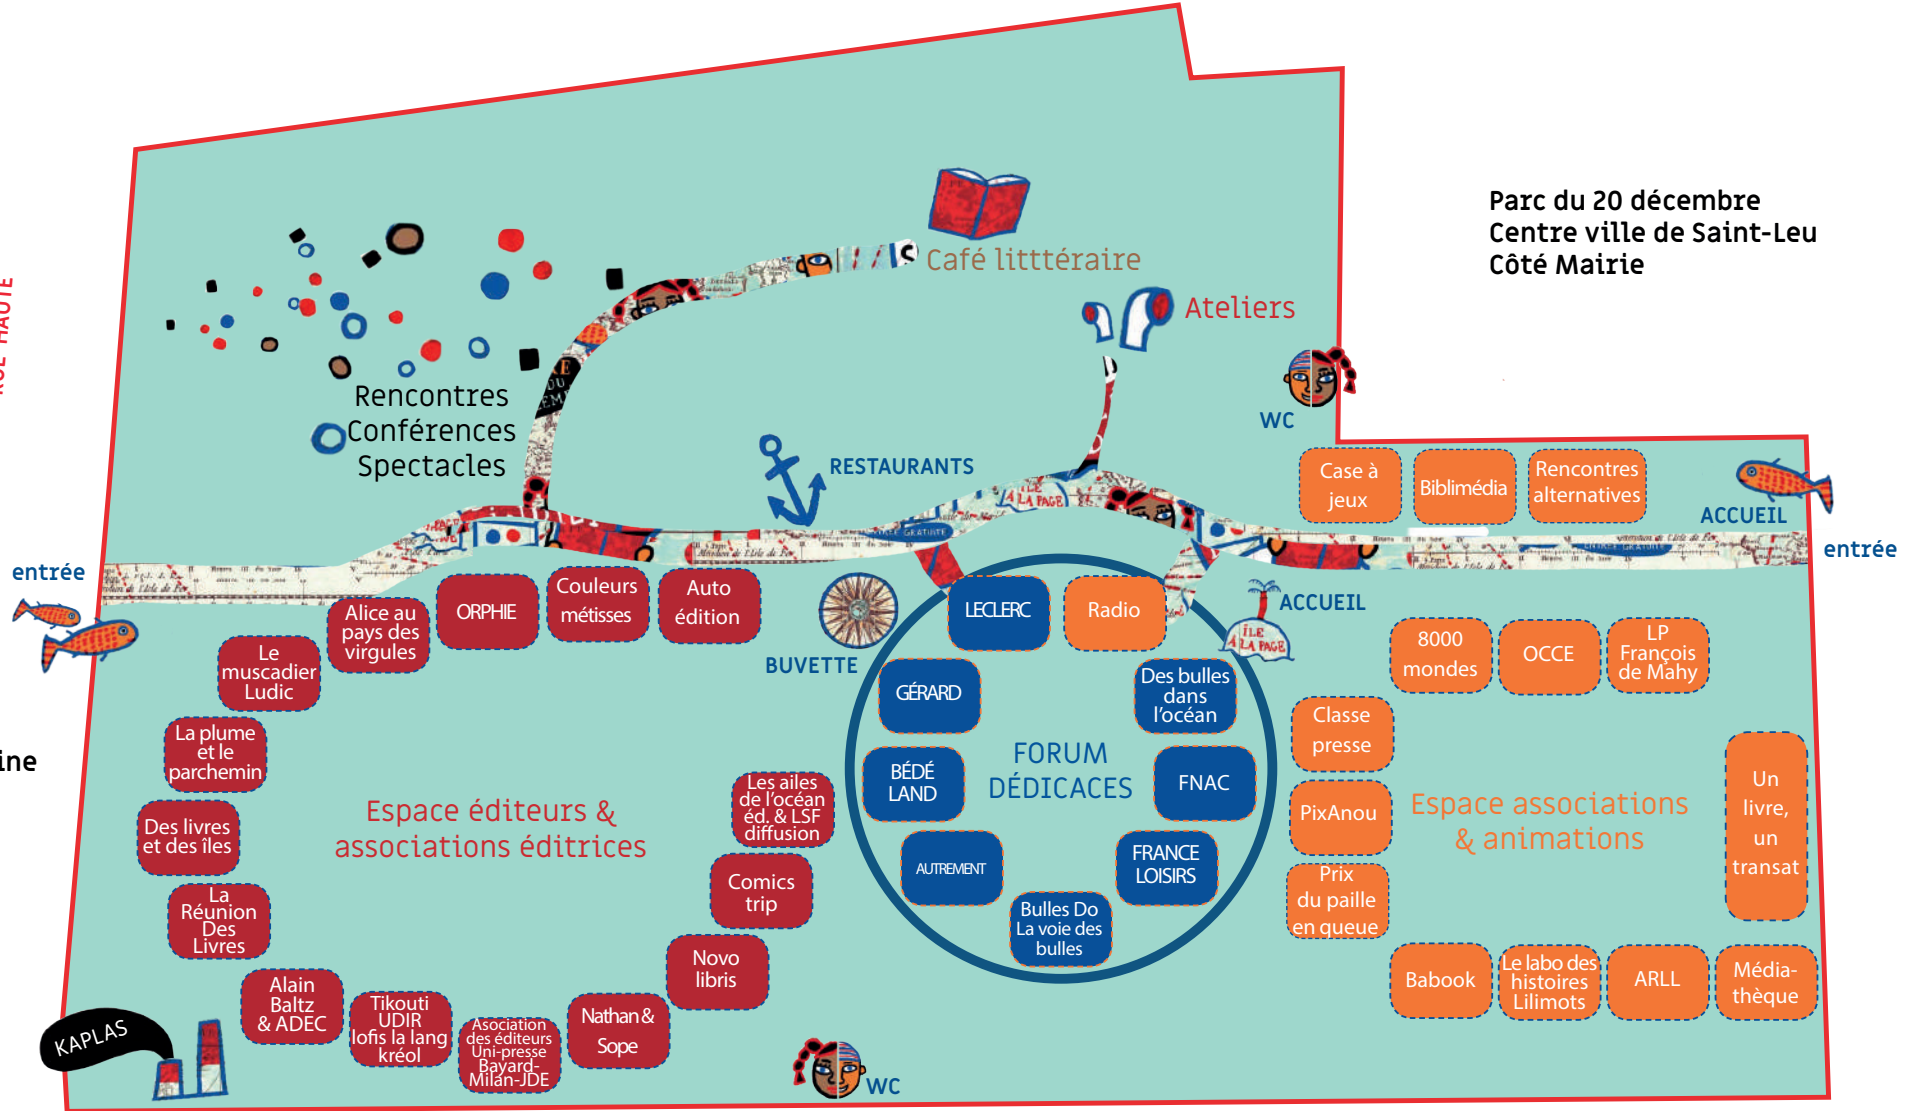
Parc du 20 décembre
Centre ville de Saint-Leu
Côté Mairie

Café littéraire

Ateliers

Rencontres
Conférences
Spectacles

WC

RESTAURANTS

Case à jeux

Biblimédia

Rencontres alternatives

ACCUEIL

entrée

entrée

ORPHIE

Couleurs métisses

Auto édition

Alice au pays des virgules

Le muscadier Ludic

La plume et le parchemin

Des livres et des îles

La Réunion Des Livres

Alain Baltz & ADEC

Tikouti UDIR lofis la lang kréol

Asociation des éditeurs Uni-presse Bayard-Milan-JDE

Nathan & Sope

Novo libris

Comics trip

Les ailes de l'océan éd. & LSF diffusion

Espace éditeurs & associations éditrices

BUVETTE

LECLERC

Radio

GÉRARD

Des bulles dans l'océan

BÉDÉ LAND

FORUM DÉDICACES

FNAC

AUTREMENT

FRANCE LOISIRS

Bulles Do La voie des bulles

ACCUEIL

8000 mondes

OCCE

LP François de Mahy

Classe presse

PixAnou

Prix du paille en queue

Espace associations & animations

Un livre, un transat

Babook

Le labo des histoires Lilimots

ARLL

Média-thèque

KAPLAS

WC

ine